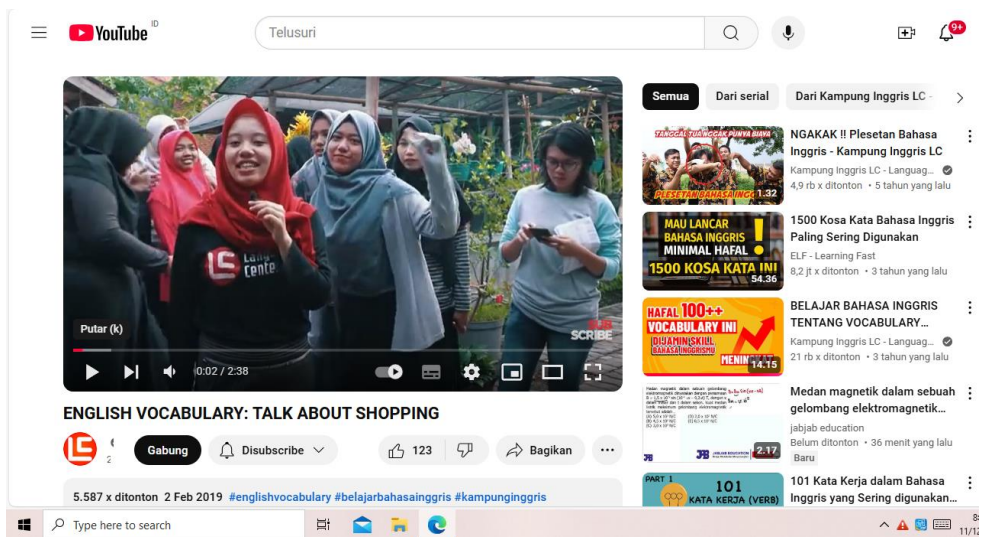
YouTube ID

Telusuri

9+

Lang Cente

SUBSCRIBE

Putar (k)

0:02 / 2:38

ENGLISH VOCABULARY: TALK ABOUT SHOPPING

Gabung

Disubscribe

123

Bagikan

5.587 x ditonton 2 Feb 2019 #englishvocabulary #belajarbahasainggris #kampunginggris

Semua Dari serial Dari Kampung Inggris LC -

TANGGAL TUA NGGAK PUNYA BIAYA
PLESETAN BAHASA INGG
1:32
NGAKAK !! Plesetan Bahasa Inggris - Kampung Inggris LC
Kampung Inggris LC - Languag...
4,9 rb x ditonton • 5 tahun yang lalu

MAU LANCAR BAHASA INGGRIS MINIMAL HAFAL 1500 KOSA KATA INI
54:36
1500 Kosa Kata Bahasa Inggris Paling Sering Digunakan
ELF - Learning Fast
8,2 jt x ditonton • 3 tahun yang lalu

HAFAL 100++ VOCABULARY INI DIJAMIN SKILL BAHASA INGGRISMU MENIN
14:15
BELAJAR BAHASA INGGRIS TENTANG VOCABULARY...
Kampung Inggris LC - Languag...
21 rb x ditonton • 3 tahun yang lalu

2:17
Medan magnetik dalam sebuah gelombang elektromagnetik...
jabjab education
Belum ditonton • 36 menit yang lalu
Baru

PART 1
101 KATA KERJA (VERB)
101 Kata Kerja dalam Bahasa Inggris yang Sering digunakan...

Type here to search